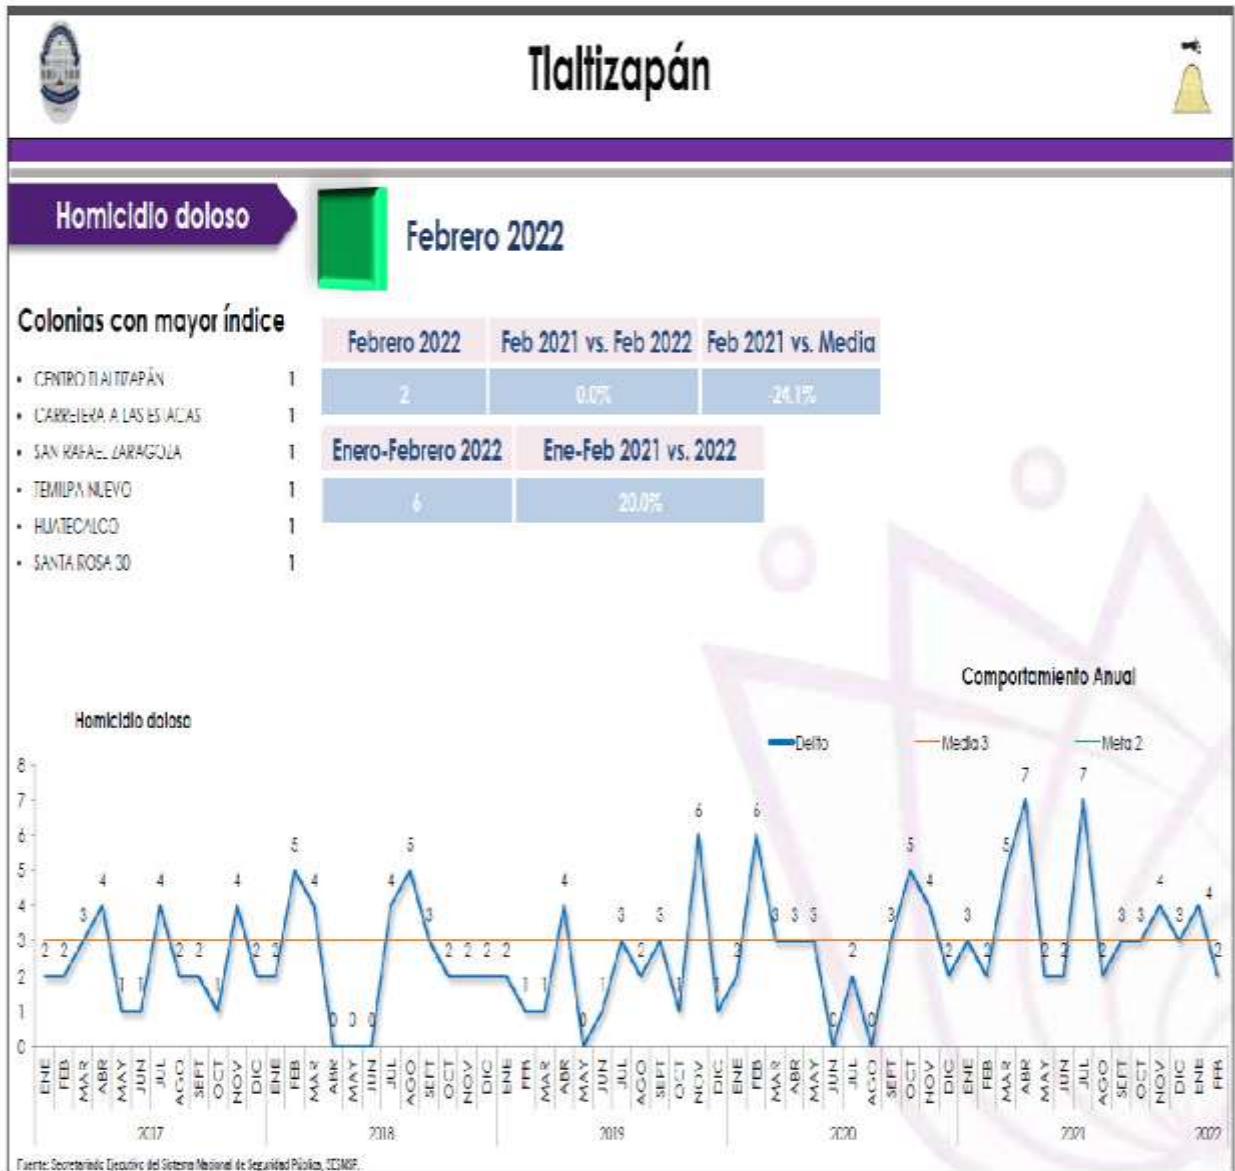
Tlaltizapán

Homicidio doloso

Febrero 2022

Colonias con mayor índice

- CENTRO TLALTIZAPÁN 1
- CARRETERA A LAS ESTACAS 1
- SAN RAFAEL ZARAGOZA 1
- TEMILPA NUEVO 1
- HUATECALCO 1
- SANTA ROSA 30 1

| Febrero 2022 | Feb 2021 vs. Feb 2022 | Feb 2021 vs. Media |
|---|---|---|
| 2 | 0.0% | -24.1% |

| Enero-Febrero 2022 | Ene-Feb 2021 vs. 2022 |
|---|---|
| 6 | 20.0% |

Comportamiento Anual

Homicidio doloso

Delito Media 3 Meta 2

8 7 6 5 4 3 2 1 0

2 2 3 4 1 1 4 2 2 1 4 2 2 5 4 0 0 0 4 5 3 2 2 2 2 1 1 4 0 1 3 2 3 1 6 1 2 6 3 3 3 0 2 0 3 5 4 2 3 2 5 7 2 2 7 2 3 3 4 3 4 2

ENE FEB MAR ABR MAY JUN JUL AGO SEPT OCT NOV DIC ENE FEB MAR ABR MAY JUN JUL AGO SEPT OCT NOV DIC ENE FEB MAR ABR MAY JUN JUL AGO SEPT OCT NOV DIC ENE FEB MAR ABR MAY JUN JUL AGO SEPT OCT NOV DIC ENE FEB MAR ABR MAY JUN JUL AGO SEPT OCT NOV DIC ENE FEB

2017 2018 2019 2020 2021 2022

Fuente: Secretariado Ejecutivo del Sistema Nacional de Seguridad Pública, SESNSP.